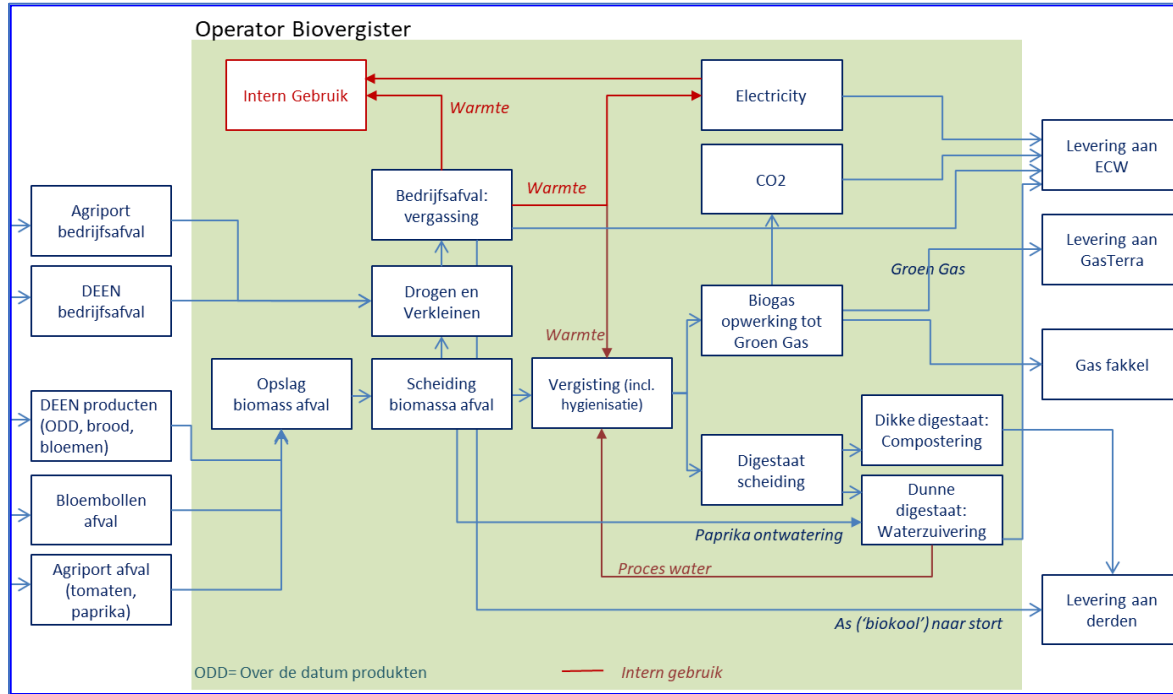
Operator Biovergister

Intern Gebruik

Warmte

Electricity

CO2

Levering aan ECW

Bedrijfsafval: vergassing

Warmte

Agriport bedrijfsafval

DEEN bedrijfsafval

Drogen en Verkleinen

Levering aan GasTerra

Groen Gas

Warmte

Biogas opwerking tot Groen Gas

Gas fakkel

Opslag biomass afval

Scheiding biomassa afval

Vergisting (incl. hygienisatie)

DEEN producten (ODD, brood, bloemen)

Dikke digestaat: Compostering

Digestaat scheiding

Bloembollen afval

Dunne digestaat: Waterzuivering

Paprika ontwatering

Agriport afval (tomaten, paprika)

Proces water

Levering aan derden

As ('biokool') naar stort

ODD= Over de datum produkten

Intern gebruik